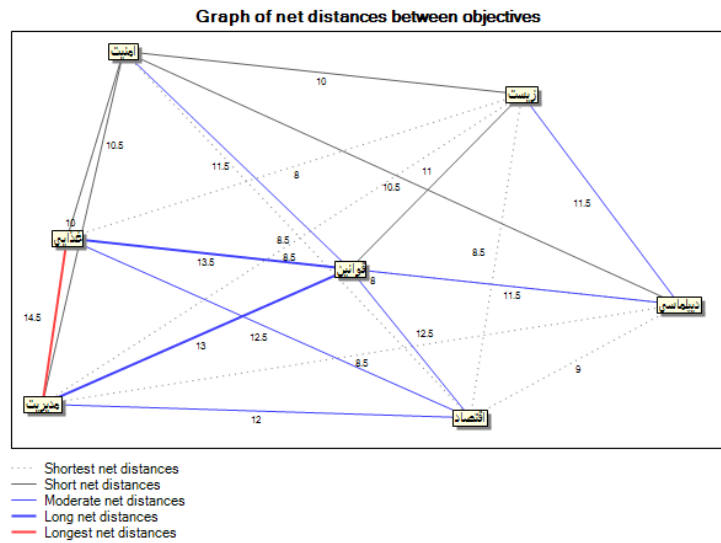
Graph of net distances between objectives

امنیت
زیست
غذایی
قوانین
دیپلماسی
مدیریت
اقتصاد

10
10.5
11.5
8
10.5
11
11.5
10
8.5
8.5
13.5
8.5
8
11.5
14.5
13
12.5
12.5
8.5
9
12

Shortest net distances
Short net distances
Moderate net distances
Long net distances
Longest net distances